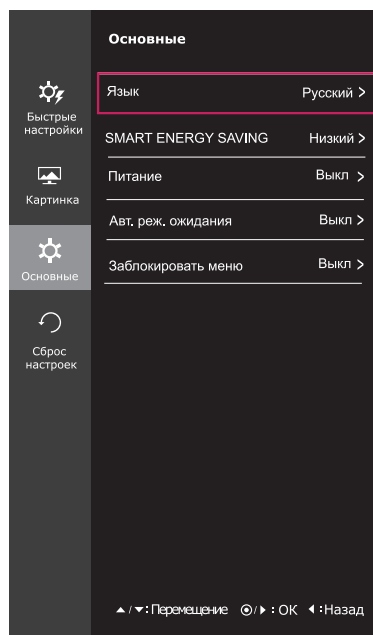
Основные

Быстрые настройки

Картинка

Основные

Сброс настроек

Язык Русский >

SMART ENERGY SAVING Низкий >

Питание Выкл >

Авт. реж. ожидания Выкл >

Заблокировать меню Выкл >

▲/▼: Перемещение ⊙/▶: OK ◀: Назад